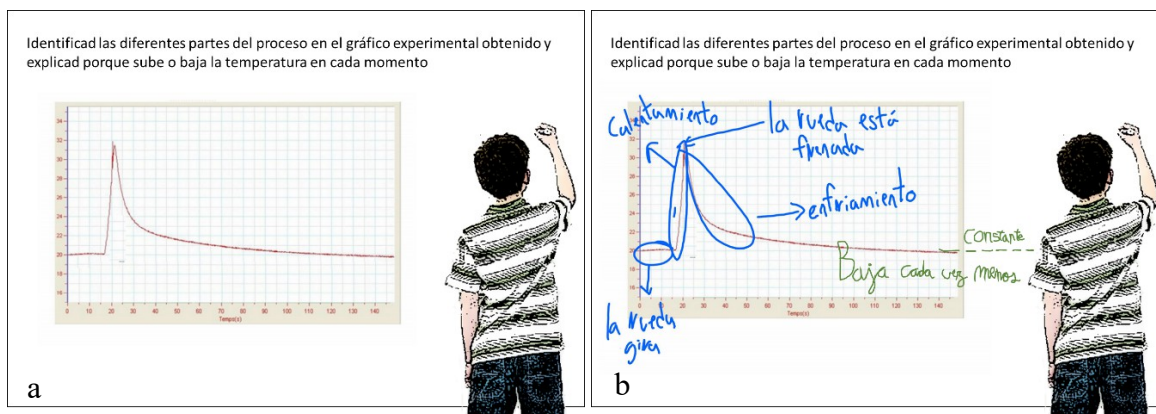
Identificad las diferentes partes del proceso en el gráfico experimental obtenido y explicad porque sube o baja la temperatura en cada momento

34
32
30
28
26
24
22
20
18
16
0 10 20 30 40 50 60 70 80 90 100 110 120 130 140
Temps(s)

a

Identificad las diferentes partes del proceso en el gráfico experimental obtenido y explicad porque sube o baja la temperatura en cada momento

Calentamiento
la rueda está frenada
enfriamiento
constante
Baja cada vez menos
la rueda gira

34
32
30
28
26
24
22
20
18
16
0 10 20 30 40 50 60 70 80 90 100 110 120 130 140
Temps(s)

b